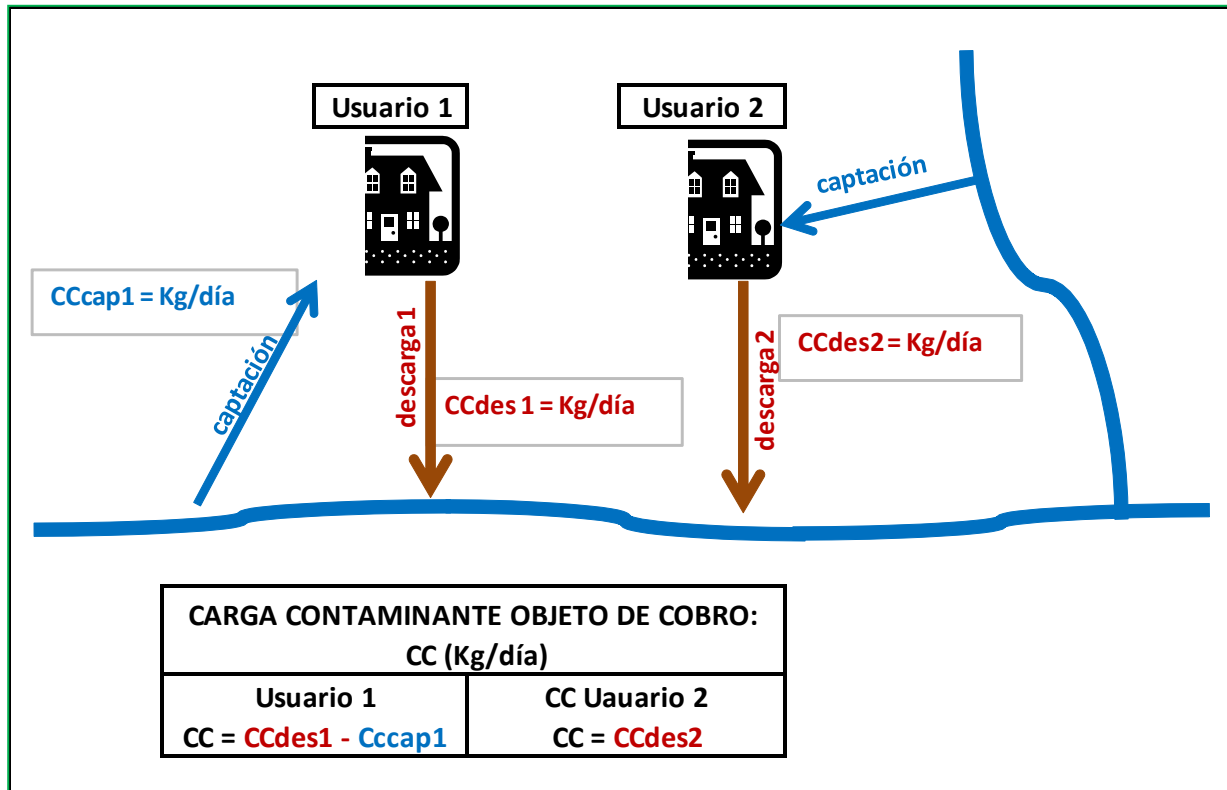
Usuario 1

Usuario 2

captación

CCcap1 = Kg/día

captación

descarga 1

CCdes 1 = Kg/día

descarga 2

CCdes2 = Kg/día

| CARGA CONTAMINANTE OBJETO DE COBRO: CC (Kg/día) | |
|---|---|
| Usuario 1<br>CC = CCdes1 - Cccap1 | CC Uauario 2<br>CC = CCdes2 |